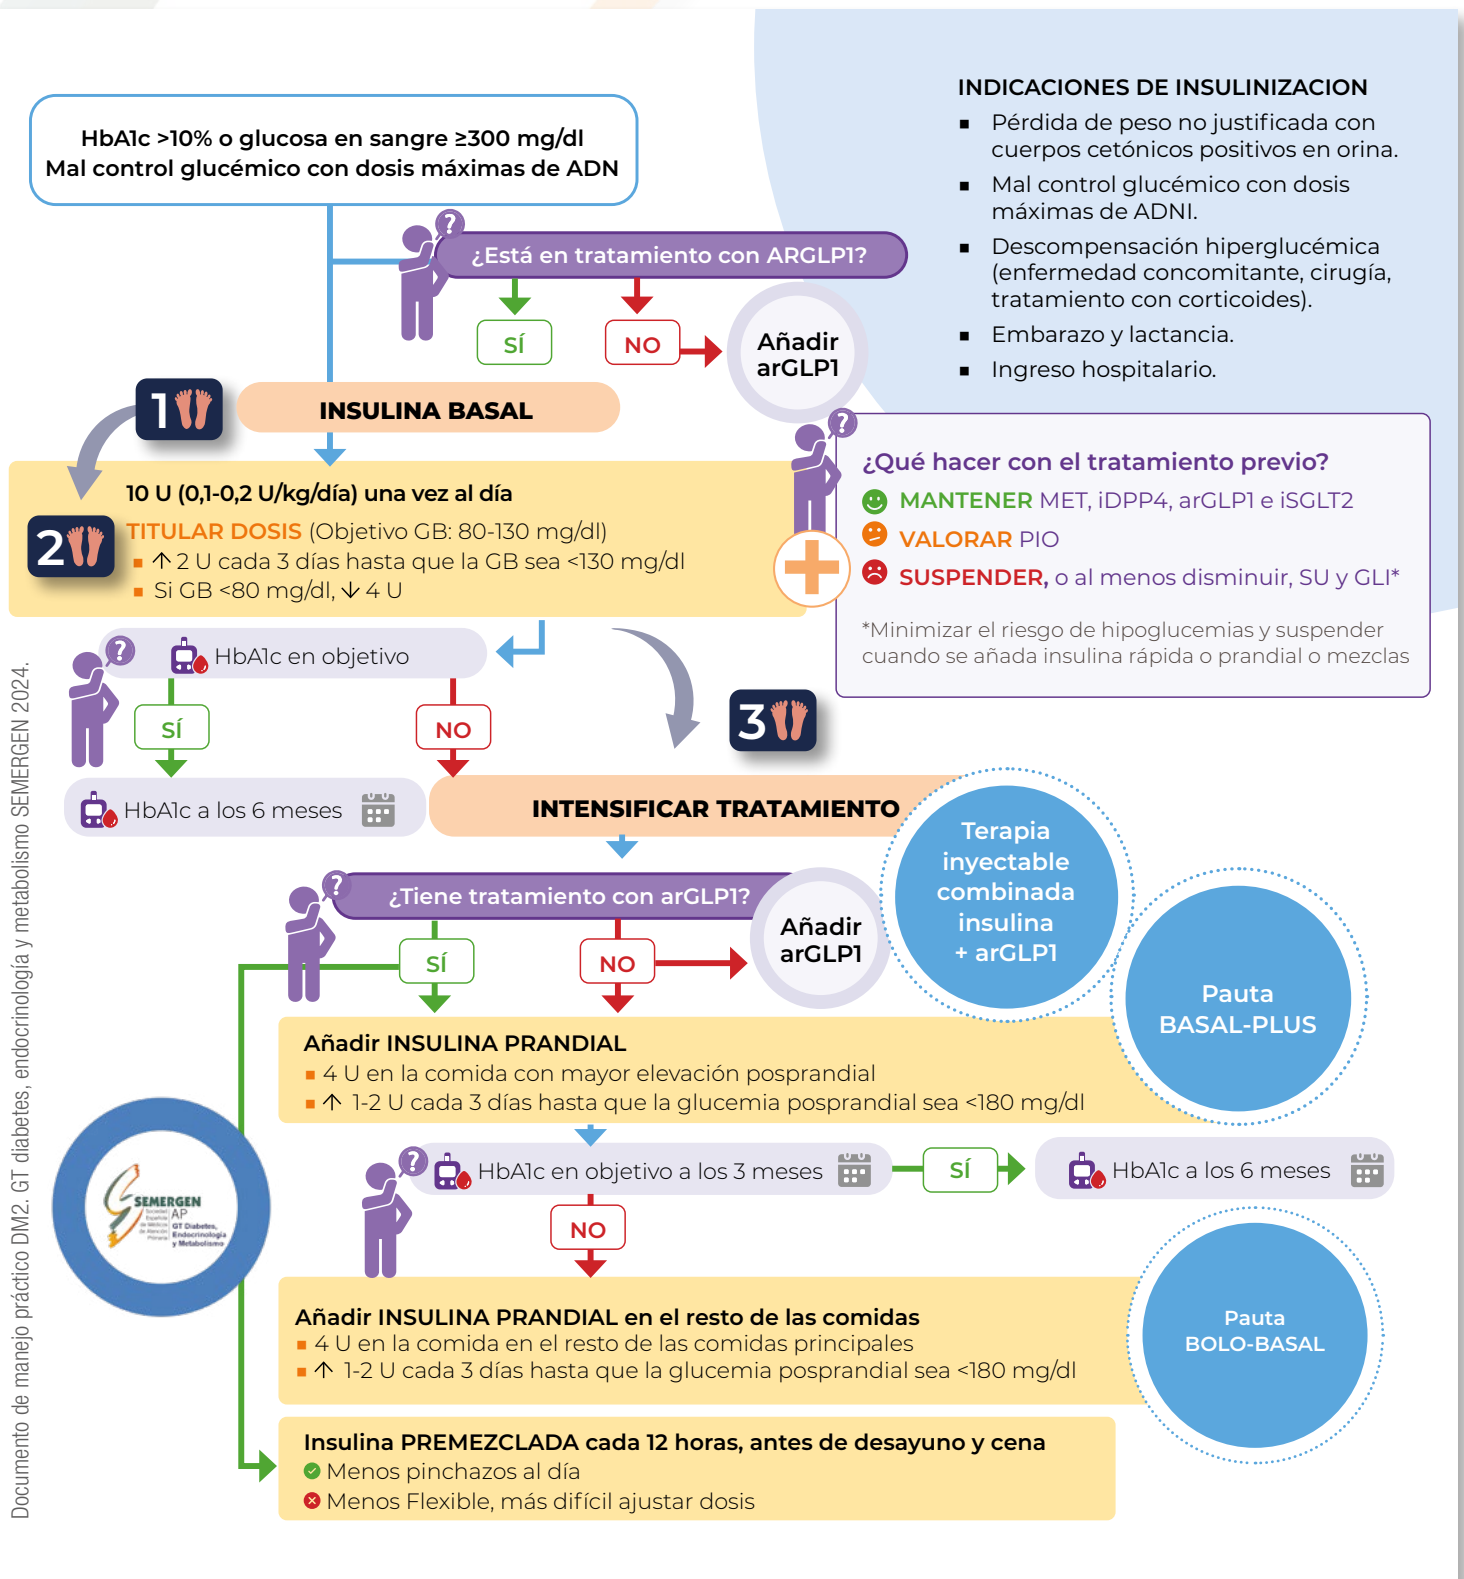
HbA1c >10% o glucosa en sangre ≥300 mg/dl
Mal control glucémico con dosis máximas de ADN

INDICACIONES DE INSULINIZACION
■ Pérdida de peso no justificada con cuerpos cetónicos positivos en orina.
■ Mal control glucémico con dosis máximas de ADNI.
■ Descompensación hiperglucémica (enfermedad concomitante, cirugía, tratamiento con corticoides).
■ Embarazo y lactancia.
■ Ingreso hospitalario.

¿Está en tratamiento con ARGLP1?
SÍ
NO
Añadir arGLP1

1
INSULINA BASAL

2
10 U (0,1-0,2 U/kg/día) una vez al día
TITULAR DOSIS (Objetivo GB: 80-130 mg/dl)
■ ↑ 2 U cada 3 días hasta que la GB sea <130 mg/dl
■ Si GB <80 mg/dl, ↓ 4 U

¿Qué hacer con el tratamiento previo?
MANTENER MET, iDPP4, arGLP1 e iSGLT2
VALORAR PIO
SUSPENDER, o al menos disminuir, SU y GLI*
*Minimizar el riesgo de hipoglucemias y suspender cuando se añada insulina rápida o prandial o mezclas

HbA1c en objetivo
SÍ
NO
HbA1c a los 6 meses

3
INTENSIFICAR TRATAMIENTO

Terapia inyectable combinada insulina + arGLP1

¿Tiene tratamiento con arGLP1?
SÍ
NO
Añadir arGLP1

Pauta BASAL-PLUS

Añadir INSULINA PRANDIAL
■ 4 U en la comida con mayor elevación posprandial
■ ↑ 1-2 U cada 3 días hasta que la glucemia posprandial sea <180 mg/dl

HbA1c en objetivo a los 3 meses
SÍ
HbA1c a los 6 meses
NO

SEMERGEN AP GT Diabetes, Endocrinología y Metabolismo

Añadir INSULINA PRANDIAL en el resto de las comidas
■ 4 U en la comida en el resto de las comidas principales
■ ↑ 1-2 U cada 3 días hasta que la glucemia posprandial sea <180 mg/dl

Pauta BOLO-BASAL

Insulina PREMEZCLADA cada 12 horas, antes de desayuno y cena
Menos pinchazos al día
Menos Flexible, más difícil ajustar dosis

Documento de manejo práctico DM2. GT diabetes, endocrinología y metabolismo SEMERGEN 2024.